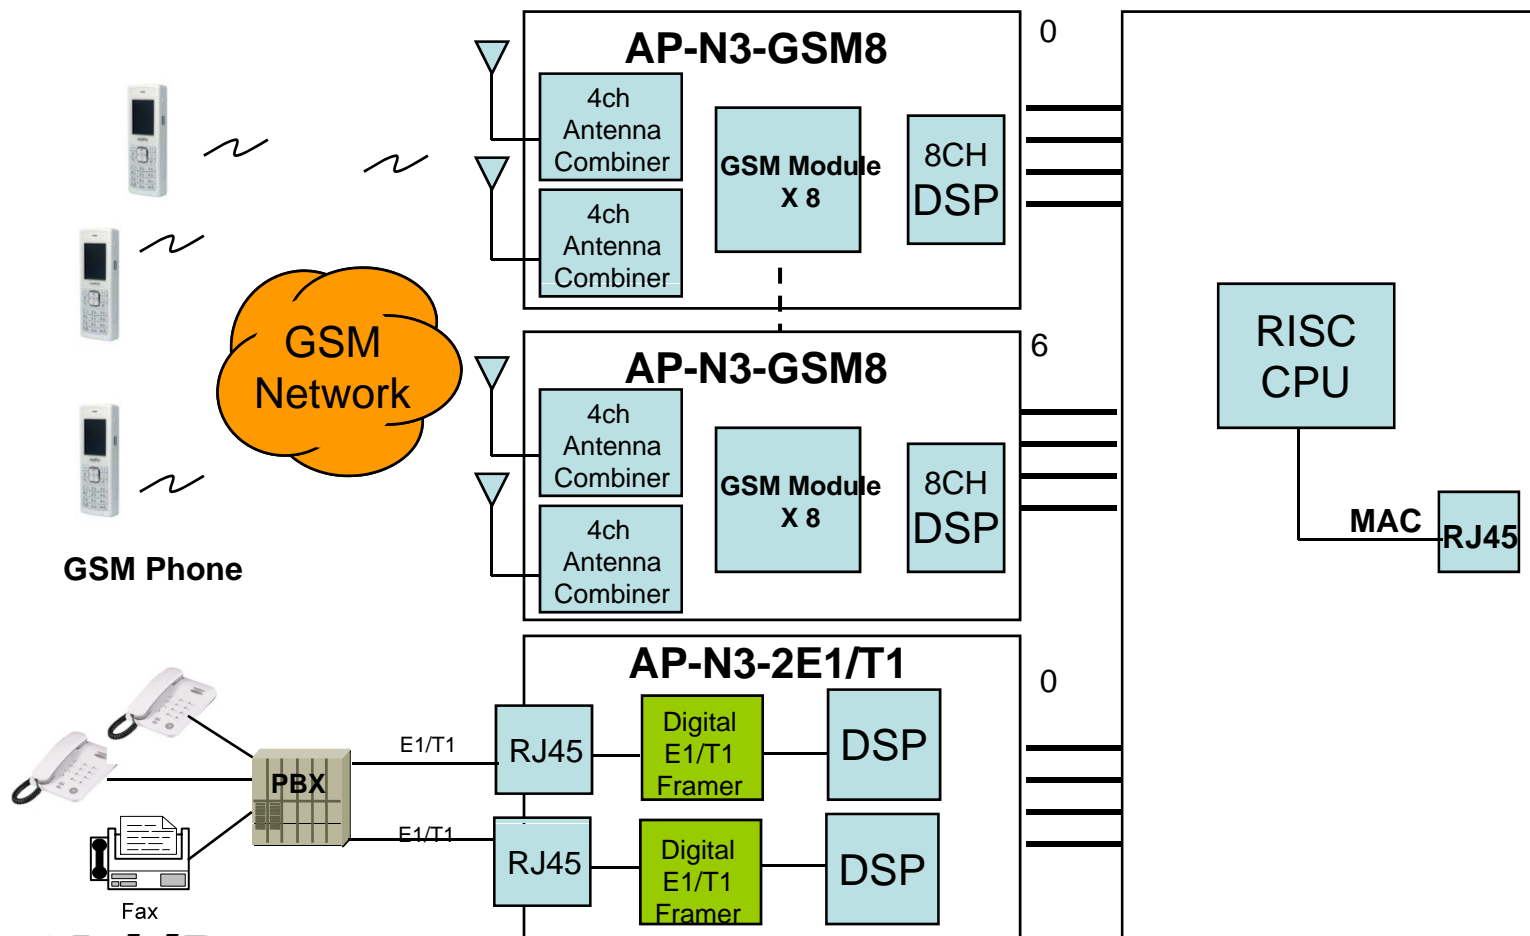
AP-N3-GSM8

0

4ch Antenna Combiner

4ch Antenna Combiner

GSM Module X 8

8CH DSP

GSM Network

AP-N3-GSM8

6

4ch Antenna Combiner

4ch Antenna Combiner

GSM Module X 8

8CH DSP

GSM Phone

RISC CPU

MAC

RJ45

AP-N3-2E1/T1

0

E1/T1

RJ45

Digital E1/T1 Framer

DSP

PBX

E1/T1

RJ45

Digital E1/T1 Framer

DSP

Fax